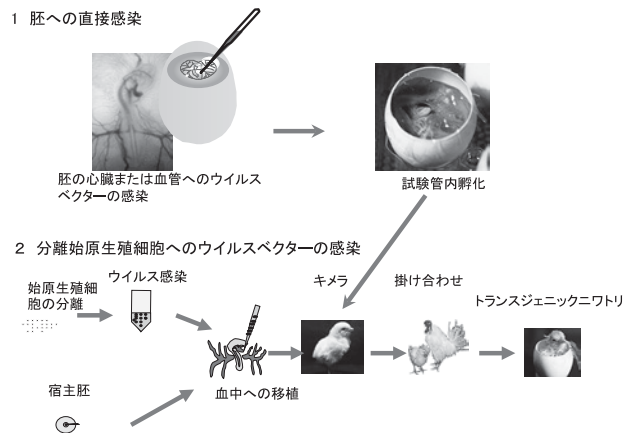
1 胚への直接感染

胚の心臓または血管へのウイルスベクターの感染

試験管内孵化

2 分離始原生殖細胞へのウイルスベクターの感染

始原生殖細胞の分離

ウイルス感染

キメラ

掛け合わせ

トランスジェニックニワトリ

宿主胚

血中への移植